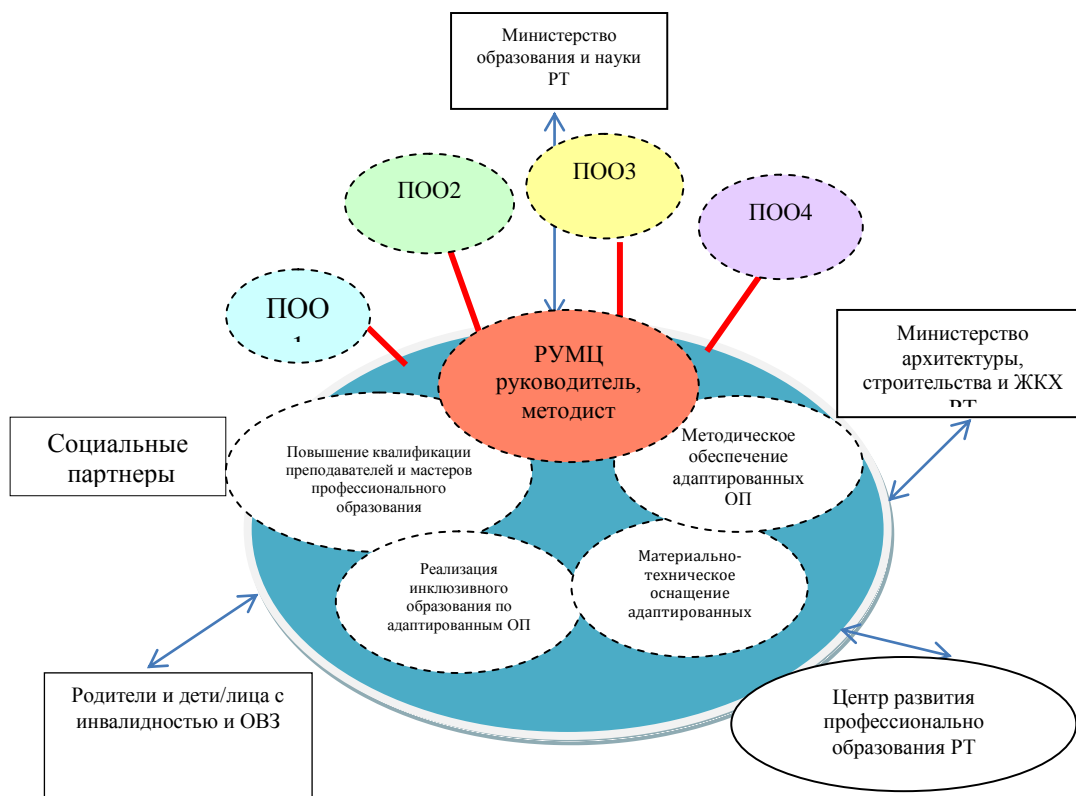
Министерство образования и науки РТ

ПОО2

ПОО3

ПОО4

ПОО
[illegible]

РУМЦ руководитель, методист

Министерство архитектуры, строительства и ЖКХ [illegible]

Социальные партнеры

Повышение квалификации преподавателей и мастеров профессионального образования

Методическое обеспечение адаптированных ОП

Реализация инклюзивного образования по адаптированным ОП

Материально-техническое оснащение адаптированных

Родители и дети/лица с инвалидностью и ОВЗ

Центр развития профессионально образования РТ